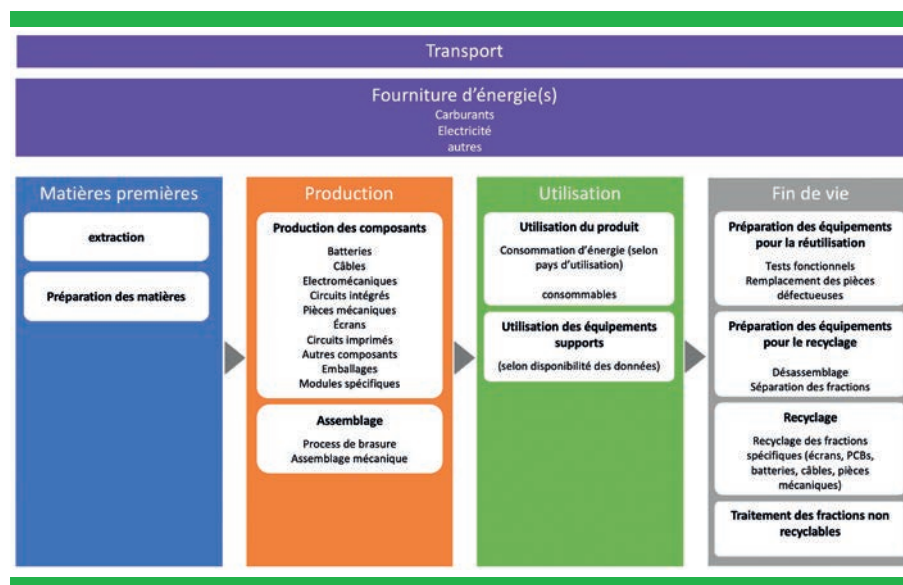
Transport

Fourniture d'énergie(s)
Carburants
Electricité
autres

Matières premières

extraction

Préparation des matières

Production

Production des composants

Batteries
Câbles
Electromécaniques
Circuits intégrés
Pièces mécaniques
Écrans
Circuits imprimés
Autres composants
Emballages
Modules spécifiques

Assemblage

Process de brasure
Assemblage mécanique

Utilisation

Utilisation du produit

Consommation d'énergie (selon pays d'utilisation)

consommables

Utilisation des équipements supports

(selon disponibilité des données)

Fin de vie

Préparation des équipements pour la réutilisation

Tests fonctionnels
Remplacement des pièces défectueuses

Préparation des équipements pour le recyclage

Désassemblage
Séparation des fractions

Recyclage

Recyclage des fractions spécifiques (écrans, PCBs, batteries, câbles, pièces mécaniques)

Traitement des fractions non recyclables